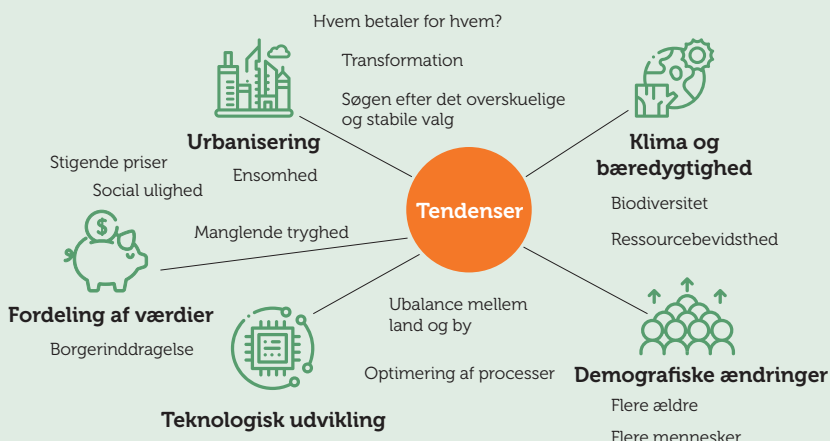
Hvem betaler for hvem?

Transformation

Søgen efter det overskuelige og stabile valg

Urbanisering

Ensomhed

Klima og bæredygtighed

Biodiversitet

Ressourcebevidsthed

Stigende priser

Social ulighed

Manglende tryghed

Tendenser

$

Fordeling af værdier

Borgerinddragelse

Ubalance mellem land og by

Optimering af processer

Demografiske ændringer

Flere ældre

Flere mennesker

Teknologisk udvikling